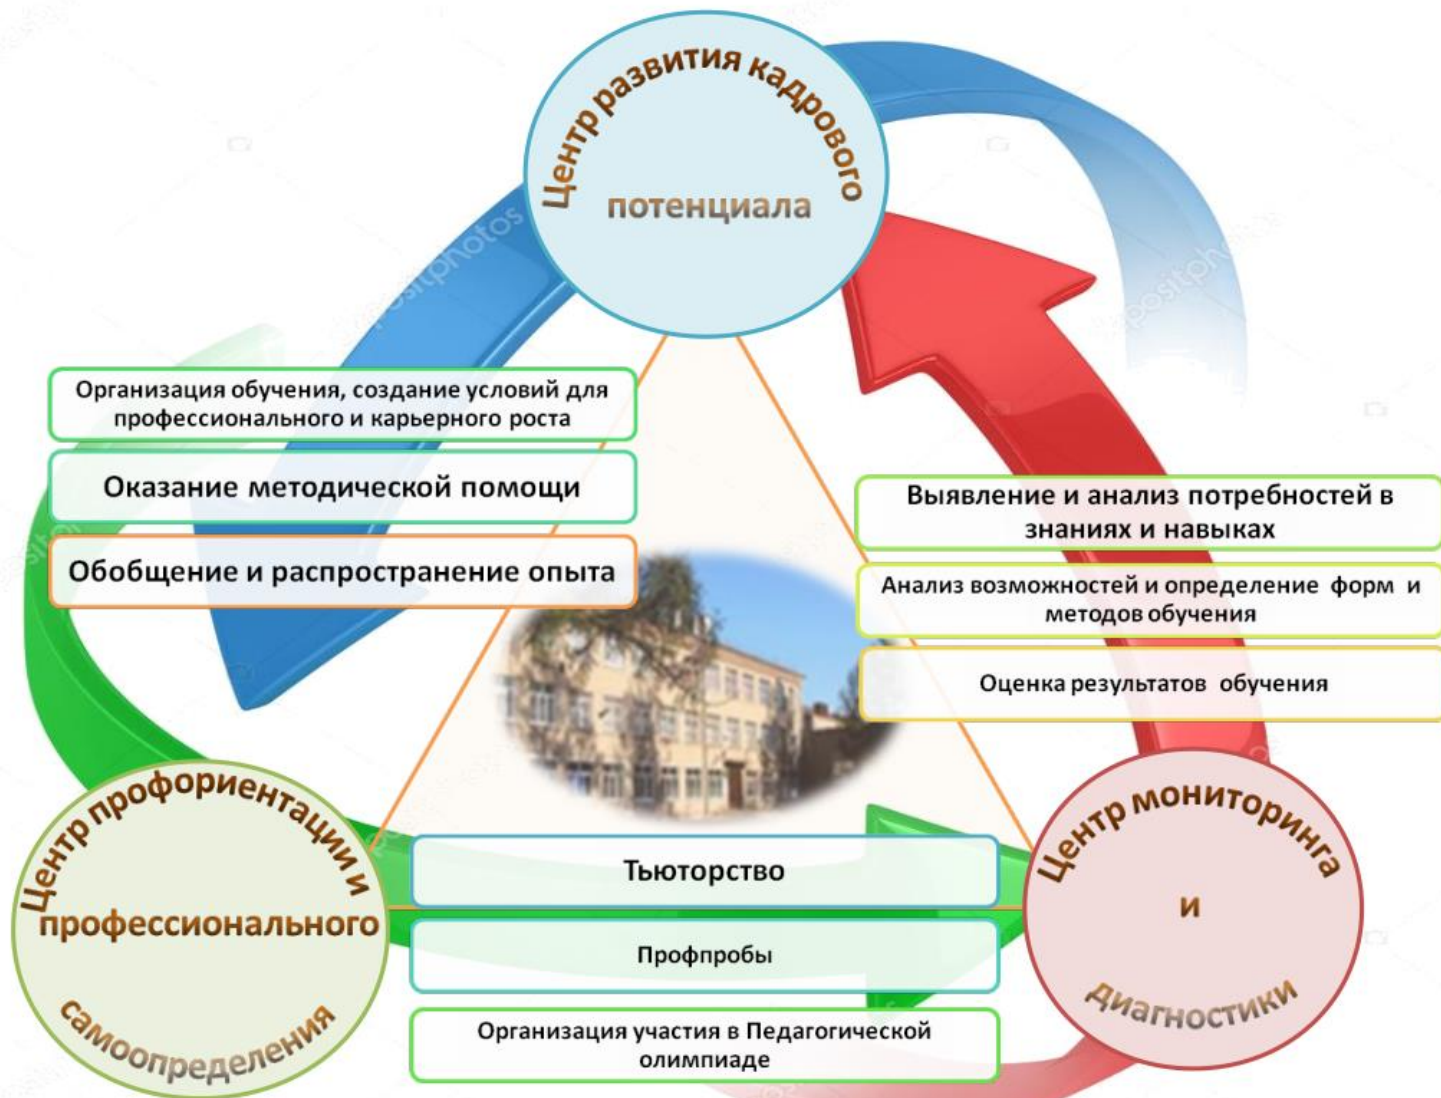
Центр развития кадрового потенциала

Организация обучения, создание условий для профессионального и карьерного роста

Оказание методической помощи

Обобщение и распространение опыта

Выявление и анализ потребностей в знаниях и навыках

Анализ возможностей и определение форм и методов обучения

Оценка результатов обучения

Центр профориентации и профессионального самоопределения

Тьюторство

Профпробы

Организация участия в Педагогической олимпиаде

Центр мониторинга и диагностики

depositphotos